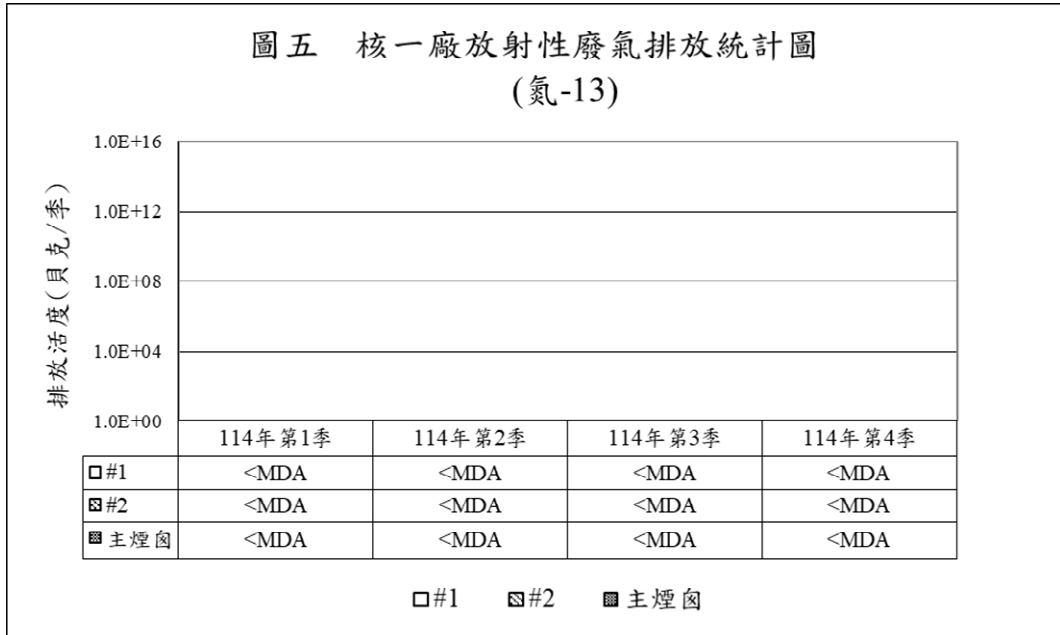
圖五　核一廠放射性廢氣排放統計圖
(氮-13)

排放活度(貝克/季)

1.0E+16
1.0E+12
1.0E+08
1.0E+04
1.0E+00

| | 114年第1季 | 114年第2季 | 114年第3季 | 114年第4季 |
|---|---|---|---|---|
| □#1 | <MDA | <MDA | <MDA | <MDA |
| ▨#2 | <MDA | <MDA | <MDA | <MDA |
| ▩主煙囪 | <MDA | <MDA | <MDA | <MDA |

□#1　▨#2　▩主煙囪